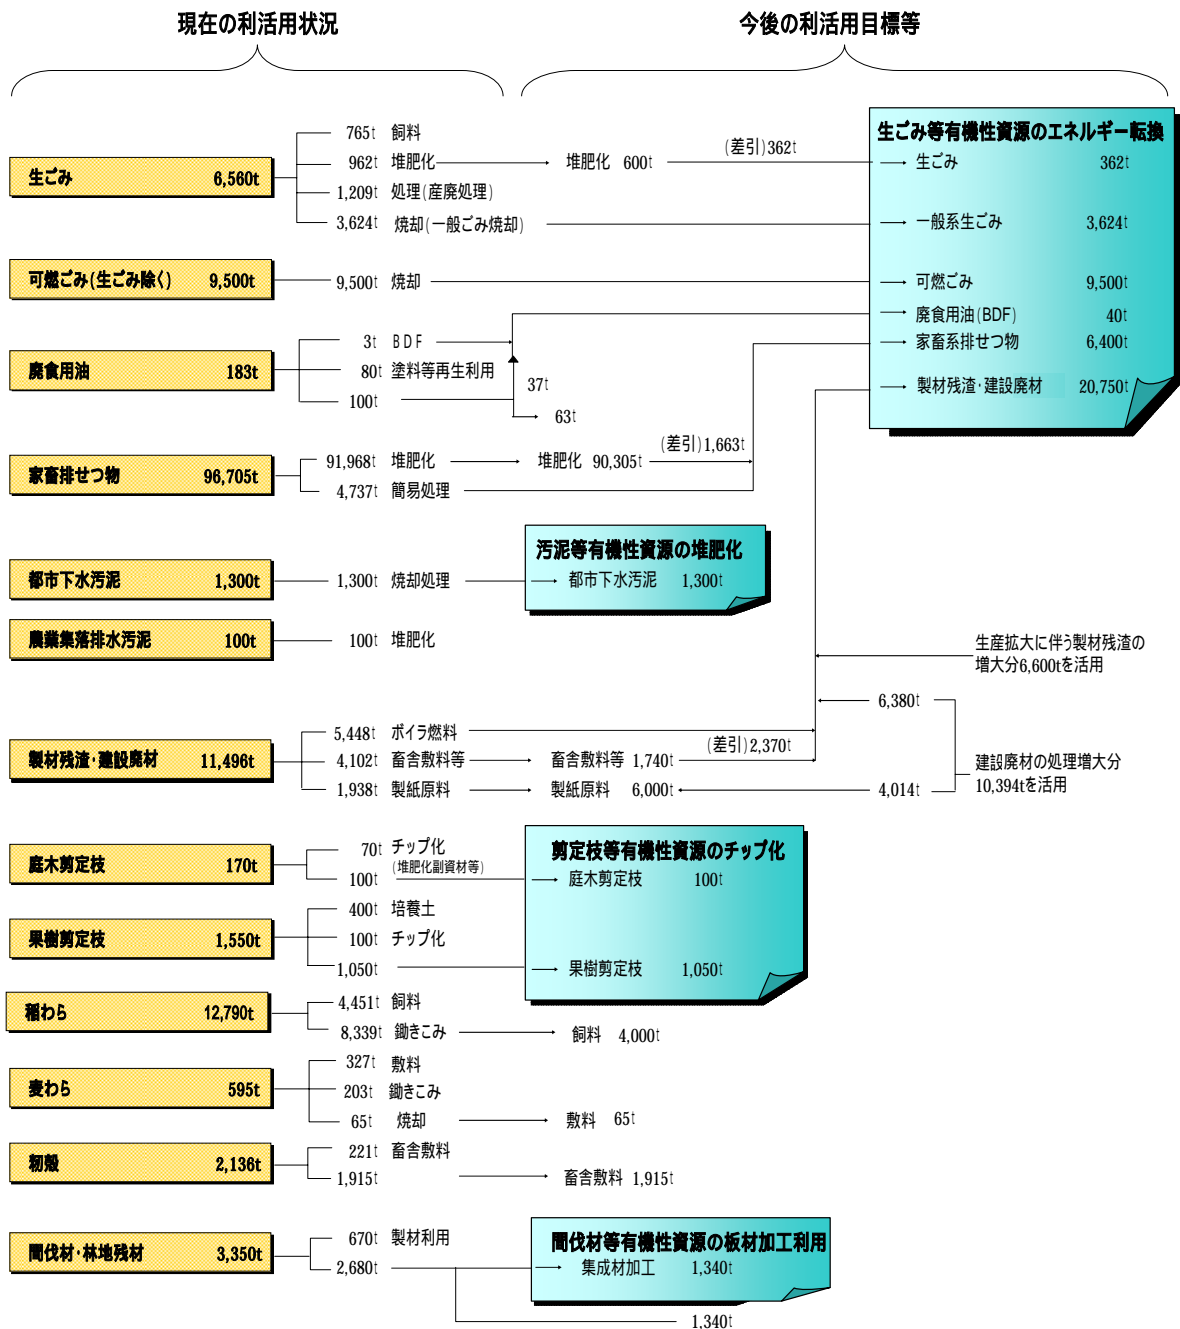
現在の利活用状況

今後の利活用目標等

生ごみ 6,560t

765t 飼料
962t 堆肥化
1,209t 処理(産廃処理)
3,624t 焼却(一般ごみ焼却)

堆肥化 600t

(差引)362t

生ごみ等有機性資源のエネルギー転換
生ごみ 362t
一般系生ごみ 3,624t
可燃ごみ 9,500t
廃食用油(BDF) 40t
家畜系排せつ物 6,400t
製材残渣・建設廃材 20,750t

可燃ごみ(生ごみ除く) 9,500t

9,500t 焼却

廃食用油 183t

3t BDF
80t 塗料等再生利用
100t

37t
63t

家畜排せつ物 96,705t

91,968t 堆肥化
4,737t 簡易処理

堆肥化 90,305t

(差引)1,663t

都市下水汚泥 1,300t

1,300t 焼却処理

汚泥等有機性資源の堆肥化
都市下水汚泥 1,300t

農業集落排水汚泥 100t

100t 堆肥化

生産拡大に伴う製材残渣の増大分6,600tを活用

6,380t

製材残渣・建設廃材 11,496t

5,448t ボイラ燃料
4,102t 畜舎敷料等
1,938t 製紙原料

畜舎敷料等 1,740t
製紙原料 6,000t

(差引)2,370t

4,014t

建設廃材の処理増大分10,394tを活用

庭木剪定枝 170t

70t チップ化
(堆肥化副資材等)
100t

剪定枝等有機性資源のチップ化
庭木剪定枝 100t
果樹剪定枝 1,050t

果樹剪定枝 1,550t

400t 培養土
100t チップ化
1,050t

稲わら 12,790t

4,451t 飼料
8,339t 鋤きこみ

飼料 4,000t

麦わら 595t

327t 敷料
203t 鋤きこみ
65t 焼却

敷料 65t

籾殻 2,136t

221t 畜舎敷料
1,915t

畜舎敷料 1,915t

間伐材・林地残材 3,350t

670t 製材利用
2,680t

間伐材等有機性資源の板材加工利用
集成材加工 1,340t

1,340t